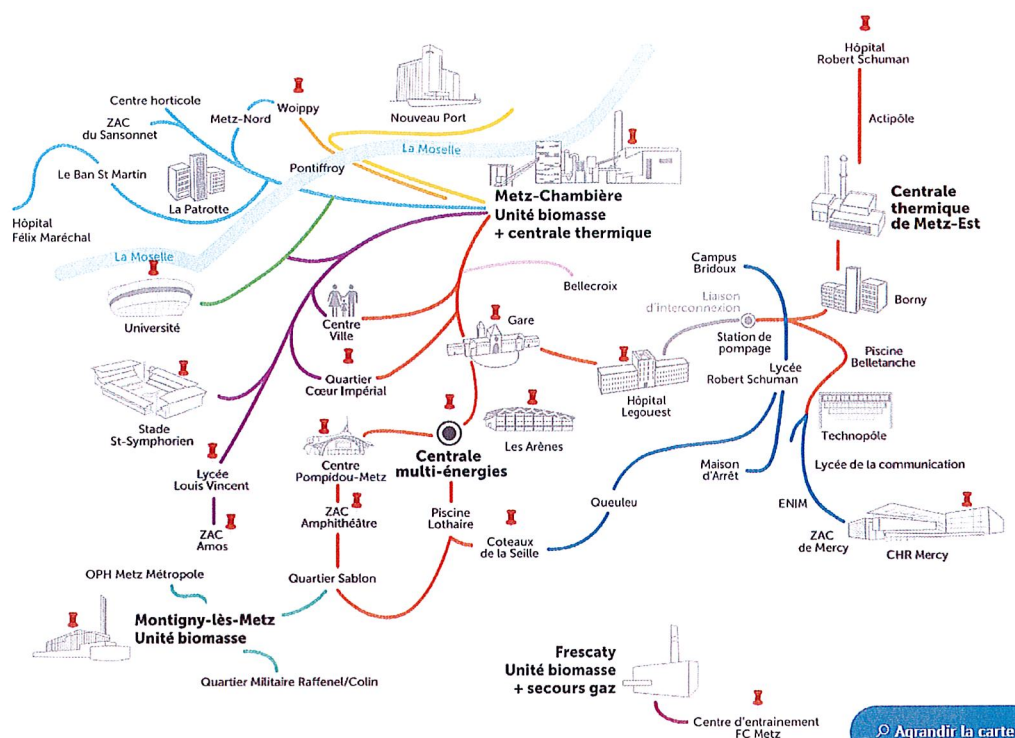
Hôpital Robert Schuman

Actipôle

Centrale thermique de Metz-Est

Centre horticole

ZAC du Sansonnet

Metz-Nord

Woippy

Nouveau Port

La Moselle

Le Ban St Martin

Pontiffroy

La Patrotte

Metz-Chambière Unité biomasse + centrale thermique

Hôpital Félix Maréchal

La Moselle

Campus Bridoux

Borny

Bellecroix

Liaison d'interconnexion

Université

Centre Ville

Gare

Station de pompage

Piscine Belletanche

Lycée Robert Schuman

Quartier Cœur Impérial

Hôpital Legouest

Stade St-Symphorien

Technopôle

Centrale multi-énergies

Les Arènes

Centre Pompidou-Metz

Lycée de la communication

Maison d'Arrêt

Lycée Louis Vincent

ENIM

Queuleu

ZAC Amphithéâtre

Piscine Lothaire

ZAC Amos

Coteaux de la Seille

ZAC de Mercy

CHR Mercy

OPH Metz Métropole

Quartier Sablon

Montigny-lès-Metz Unité biomasse

Frescaty Unité biomasse + secours gaz

Quartier Militaire Raffenel/Colin

Centre d'entrainement FC Metz

Agrandir la carte